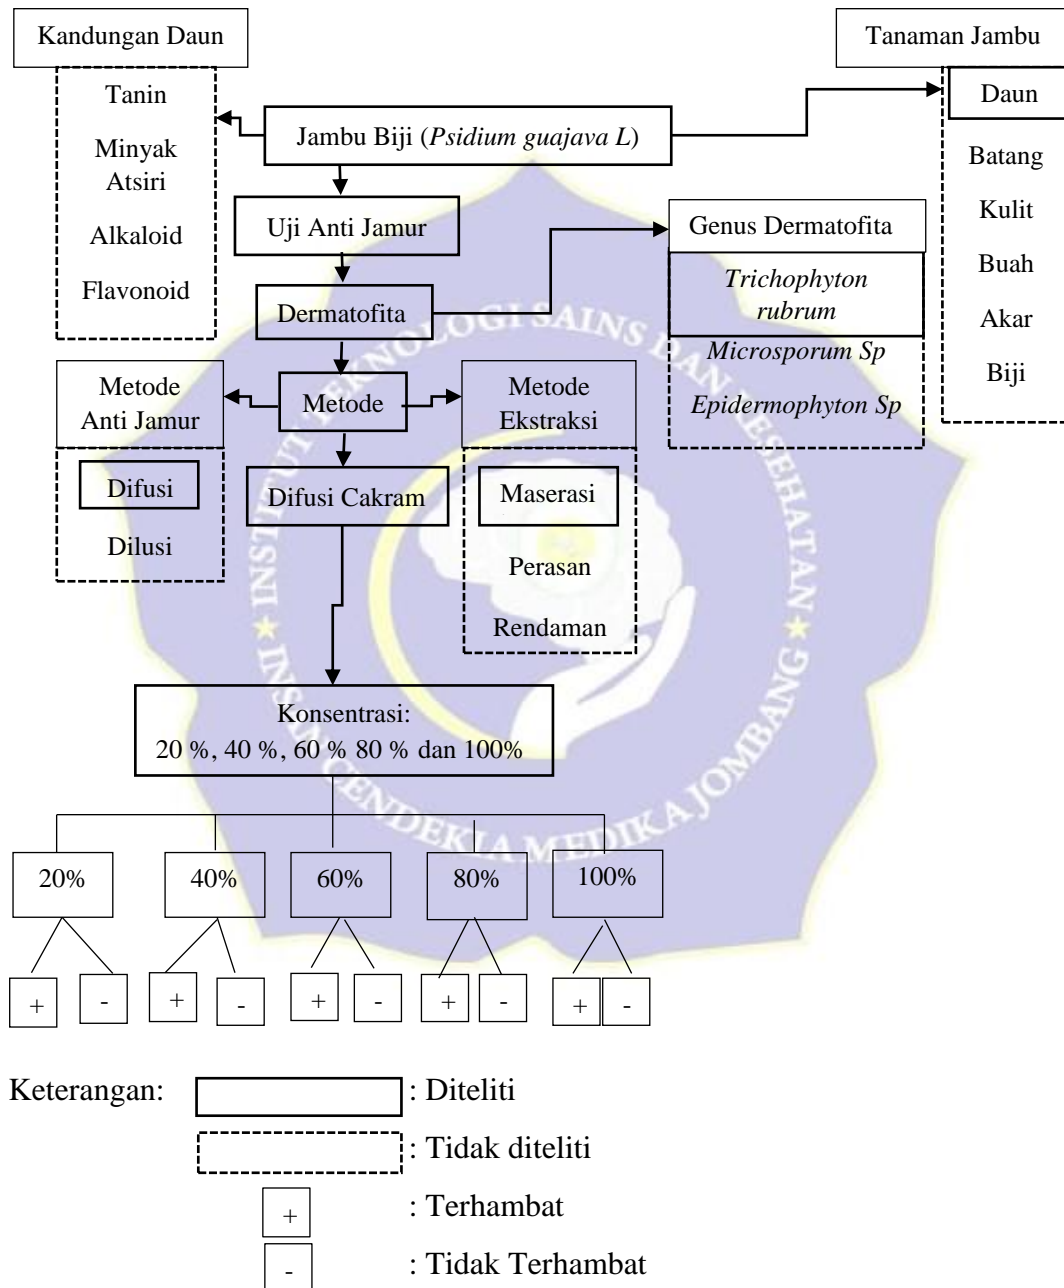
Kandungan Daun

Tanin

Minyak Atsiri

Alkaloid

Flavonoid

Tanaman Jambu

Daun

Batang

Kulit

Buah

Akar

Biji

Jambu Biji (*Psidium guajava L*)

Uji Anti Jamur

Genus Dermatofita

*Trichophyton rubrum*

*Microsporum Sp*

*Epidermophyton Sp*

Dermatofita

Metode Anti Jamur

Difusi

Dilusi

Metode

Metode Ekstraksi

Maserasi

Perasan

Rendaman

Difusi Cakram

Konsentrasi:
20 %, 40 %, 60 % 80 % dan 100%

20%

40%

60%

80%

100%

+ -

+ -

+ -

+ -

+ -

INSTITUT TEKNOLOGI SAINS DAN KESEHATAN INSAN CENDEKIA MEDIKA JOMBANG

Keterangan: : Diteliti

: Tidak diteliti

+ : Terhambat

- : Tidak Terhambat